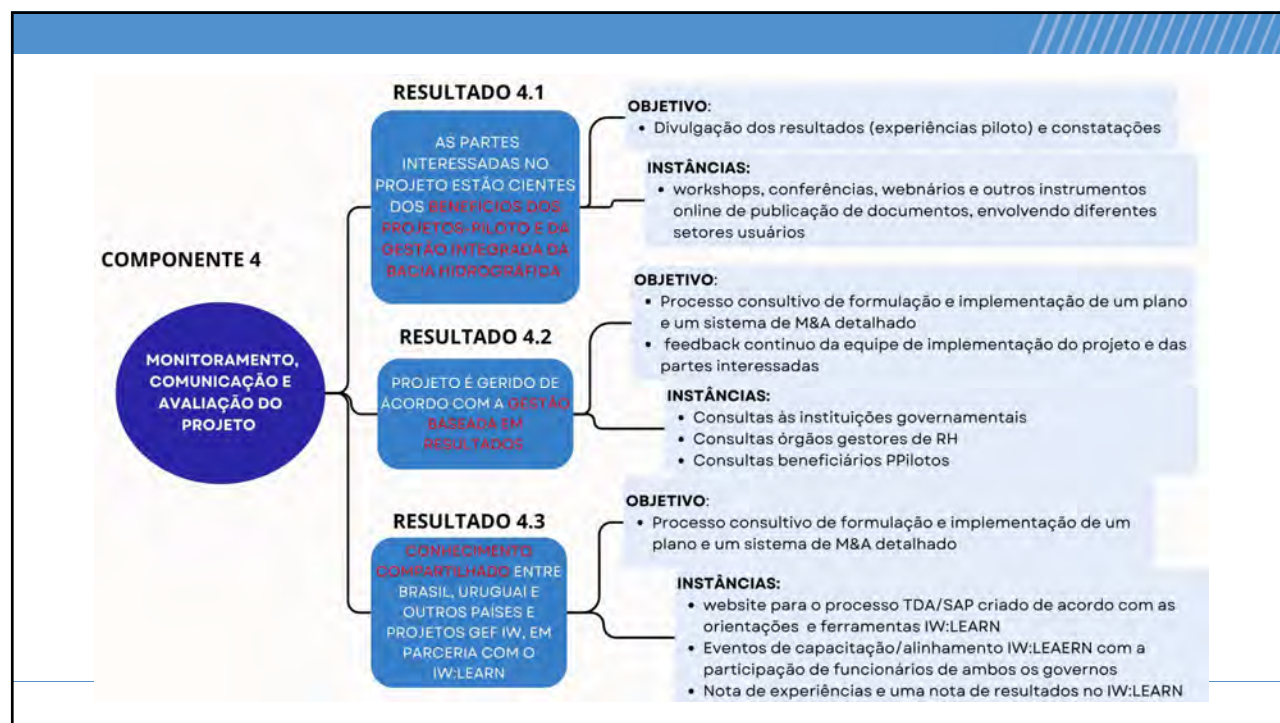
COMPONENTE 4

MONITORAMENTO, COMUNICAÇÃO E AVALIAÇÃO DO PROJETO

RESULTADO 4.1

AS PARTES INTERESSADAS NO PROJETO ESTÃO CIENTES DOS BENEFÍCIOS DOS PROJETOS-PILOTO E DA GESTÃO INTEGRADA DA BACIA HIDROGRÁFICA

OBJETIVO:
• Divulgação dos resultados (experiências piloto) e constatações

INSTÂNCIAS:
• workshops, conferências, webnários e outros instrumentos online de publicação de documentos, envolvendo diferentes setores usuários

RESULTADO 4.2

PROJETO É GERIDO DE ACORDO COM A GESTÃO BASEADA EM RESULTADOS

OBJETIVO:
• Processo consultivo de formulação e implementação de um plano e um sistema de M&A detalhado
• feedback contínuo da equipe de implementação do projeto e das partes interessadas

INSTÂNCIAS:
• Consultas às instituições governamentais
• Consultas órgãos gestores de RH
• Consultas beneficiários PPilotos

RESULTADO 4.3

CONHECIMENTO COMPARTILHADO ENTRE BRASIL, URUGUAI E OUTROS PAÍSES E PROJETOS GEF IW, EM PARCERIA COM O IW:LEARN

OBJETIVO:
• Processo consultivo de formulação e implementação de um plano e um sistema de M&A detalhado

INSTÂNCIAS:
• website para o processo TDA/SAP criado de acordo com as orientações e ferramentas IW:LEARN
• Eventos de capacitação/alinhamento IW:LEAERN com a participação de funcionários de ambos os governos
• Nota de experiências e uma nota de resultados no IW:LEARN